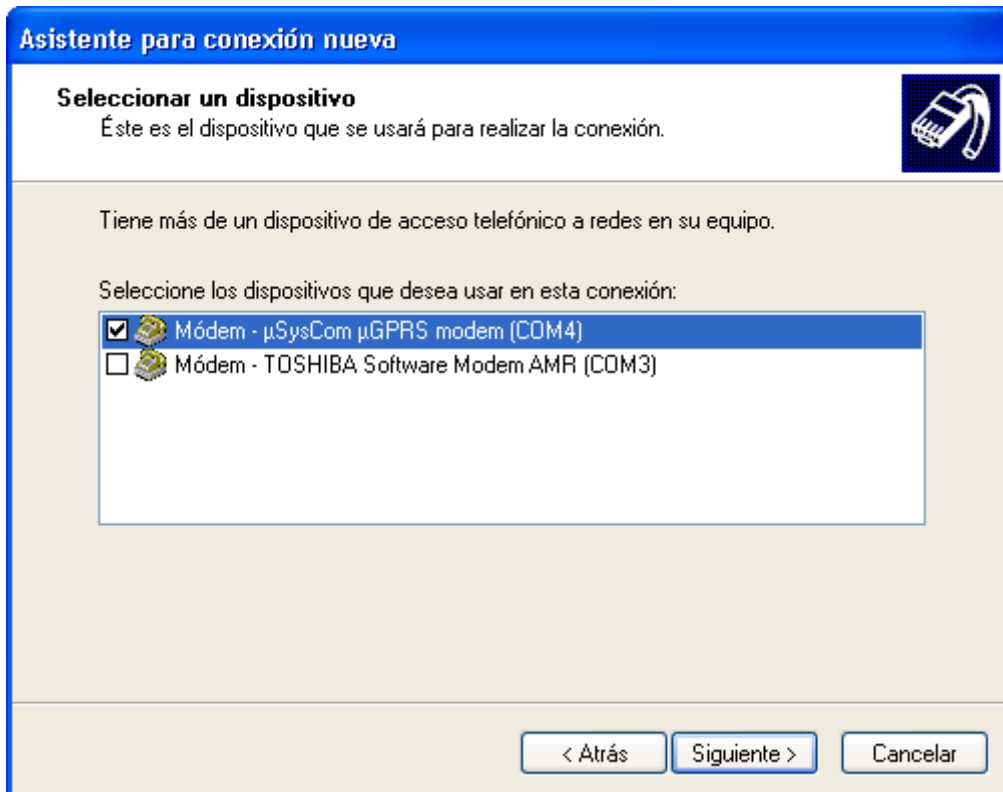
Asistente para conexión nueva

Seleccionar un dispositivo
Éste es el dispositivo que se usará para realizar la conexión.

Tiene más de un dispositivo de acceso telefónico a redes en su equipo.

Seleccione los dispositivos que desea usar en esta conexión:

☑ Módem - µSysCom µGPRS modem (COM4)
☐ Módem - TOSHIBA Software Modem AMR (COM3)

< Atrás   Siguiente >   Cancelar